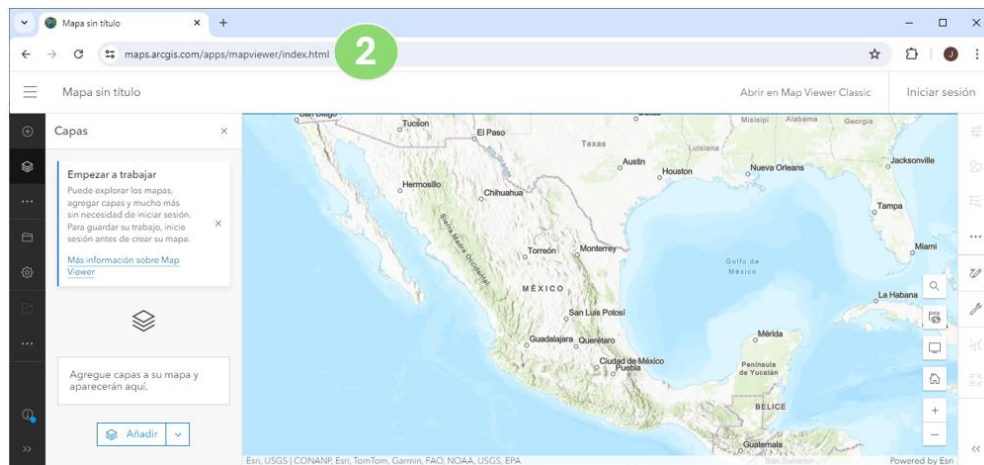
Mapa sin título ×
+
maps.arcgis.com/apps/mapviewer/index.html
2
J
Mapa sin título
Abrir en Map Viewer Classic
Iniciar sesión
Capas ×
Empezar a trabajar
Puede explorar los mapas, agregar capas y mucho más sin necesidad de iniciar sesión. Para guardar su trabajo, inicie sesión antes de crear su mapa.
Más información sobre Map Viewer
×
Agregue capas a su mapa y aparecerán aquí.
Añadir
San Diego
Tucson
El Paso
Texas
Luisiana
Misisipí
Alabama
Georgia
Austin
Houston
Nueva Orleans
Jacksonville
Hermosillo
Chihuahua
Tampa
Sierra Madre Occidental
Torreón
Monterrey
Miami
Golfo de México
MÉXICO
La Habana
San Luis Potosí
Mérida
Guadalajara
Querétaro
Ciudad de México
Puebla
Península de Yucatán
BELICE
Guatemala
San Salvador
Esri, USGS | CONANP, Esri, TomTom, Garmin, FAO, NOAA, USGS, EPA
Powered by Esri